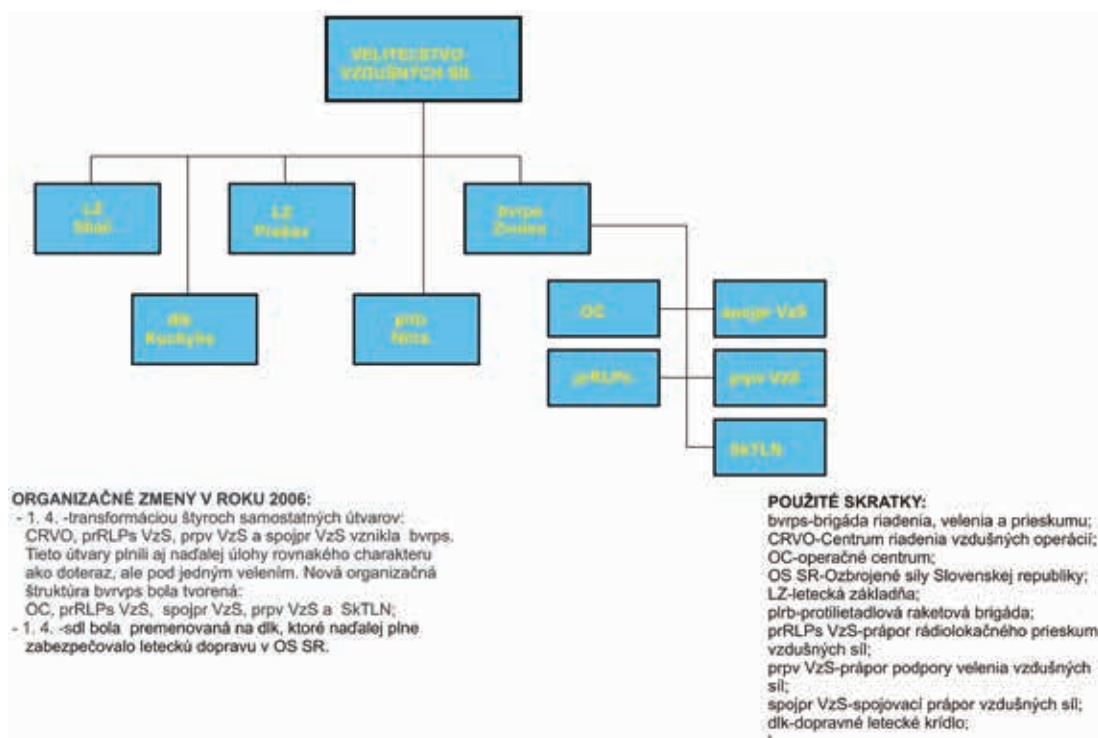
VELITEĽSTVO VZDUŠNÝCH SÍL

LZ Sliač

LZ Prešov

bvrps Zvolen

dlk Kuchyňa

plrb Nitra

OC

spojpr VzS

prRLPs

prpv VzS

SkTLN

ORGANIZAČNÉ ZMENY V ROKU 2006:
- 1. 4. -transformáciou štyroch samostatných útvarov: CRVO, prRLPs VzS, prpv VzS a spojpr VzS vznikla bvrps. Tieto útvary plnili aj naďalej úlohy rovnakého charakteru ako doteraz, ale pod jedným velením. Nová organizačná štruktúra bvrvps bola tvorená: OC, prRLPs VzS, spojpr VzS, prpv VzS a SkTLN;
- 1. 4. -sdl bola premenovaná na dlk, ktoré naďalej plne zabezpečovalo leteckú dopravu v OS SR.

POUŽITÉ SKRATKY:
bvrps-brigáda riadenia, velenia a prieskumu;
CRVO-Centrum riadenia vzdušných operácií;
OC-operačné centrum;
OS SR-Ozbrojené sily Slovenskej republiky;
LZ-letecká základňa;
plrb-protilietadlová raketová brigáda;
prRLPs VzS-prápor rádiolokačného prieskum vzdušných síl;
prpv VzS-prápor podpory velenia vzdušných síl;
spojpr VzS-spojovací prápor vzdušných síl;
dlk-dopravné letecké krídlo;
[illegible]